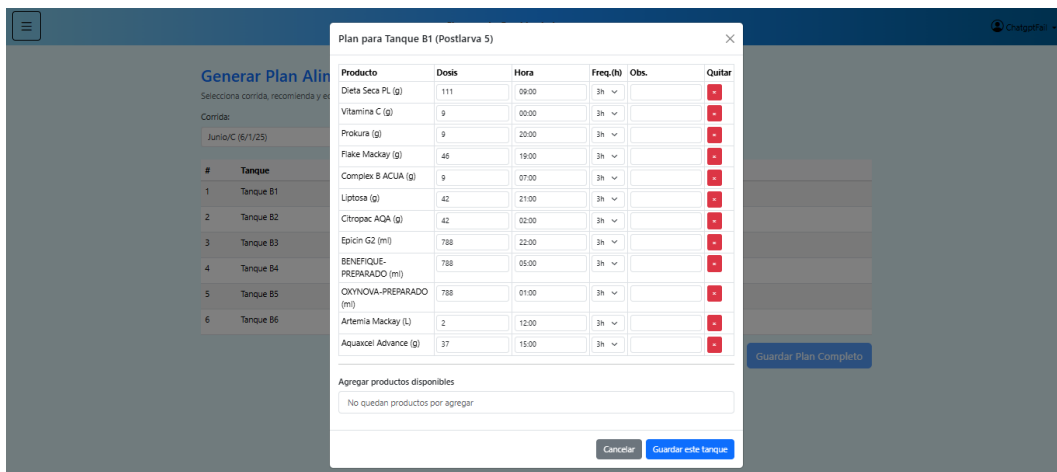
ChatgptPall

Generar Plan Alim

Selecciona corrida, recomienda y e

Corrida:

Junio/C (6/1/25)

| # | Tanque |
|---|---|
| 1 | Tanque B1 |
| 2 | Tanque B2 |
| 3 | Tanque B3 |
| 4 | Tanque B4 |
| 5 | Tanque B5 |
| 6 | Tanque B6 |

Guardar Plan Completo

Plan para Tanque B1 (Postlarva 5)

×

| Producto | Dosis | Hora | Freq.(h) | Obs. | Quitar |
|---|---|---|---|---|---|
| Dieta Seca PL (g) | 111 | 09:00 | 3h | | × |
| Vitamina C (g) | 9 | 00:00 | 3h | | × |
| Prokura (g) | 9 | 20:00 | 3h | | × |
| Flake Mackay (g) | 46 | 19:00 | 3h | | × |
| Complex B ACUA (g) | 9 | 07:00 | 3h | | × |
| Liptosa (g) | 42 | 21:00 | 3h | | × |
| Citropac AQA (g) | 42 | 02:00 | 3h | | × |
| Epicin G2 (ml) | 788 | 22:00 | 3h | | × |
| BENEFIQUE-PREPARADO (ml) | 788 | 05:00 | 3h | | × |
| OXYNOVA-PREPARADO (ml) | 788 | 01:00 | 3h | | × |
| Artemia Mackay (L) | 2 | 12:00 | 3h | | × |
| Aquaxcel Advance (g) | 37 | 15:00 | 3h | | × |

Agregar productos disponibles

No quedan productos por agregar

Cancelar

Guardar este tanque